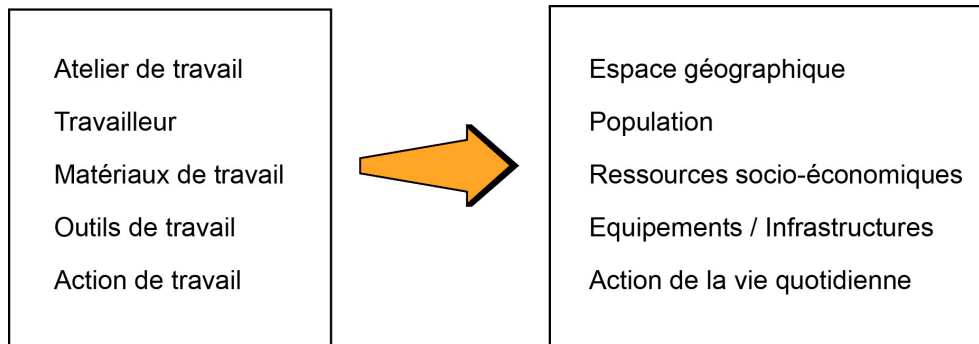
Atelier de travail
Travailleur
Matériaux de travail
Outils de travail
Action de travail

Espace géographique
Population
Ressources socio-économiques
Equipements / Infrastructures
Action de la vie quotidienne